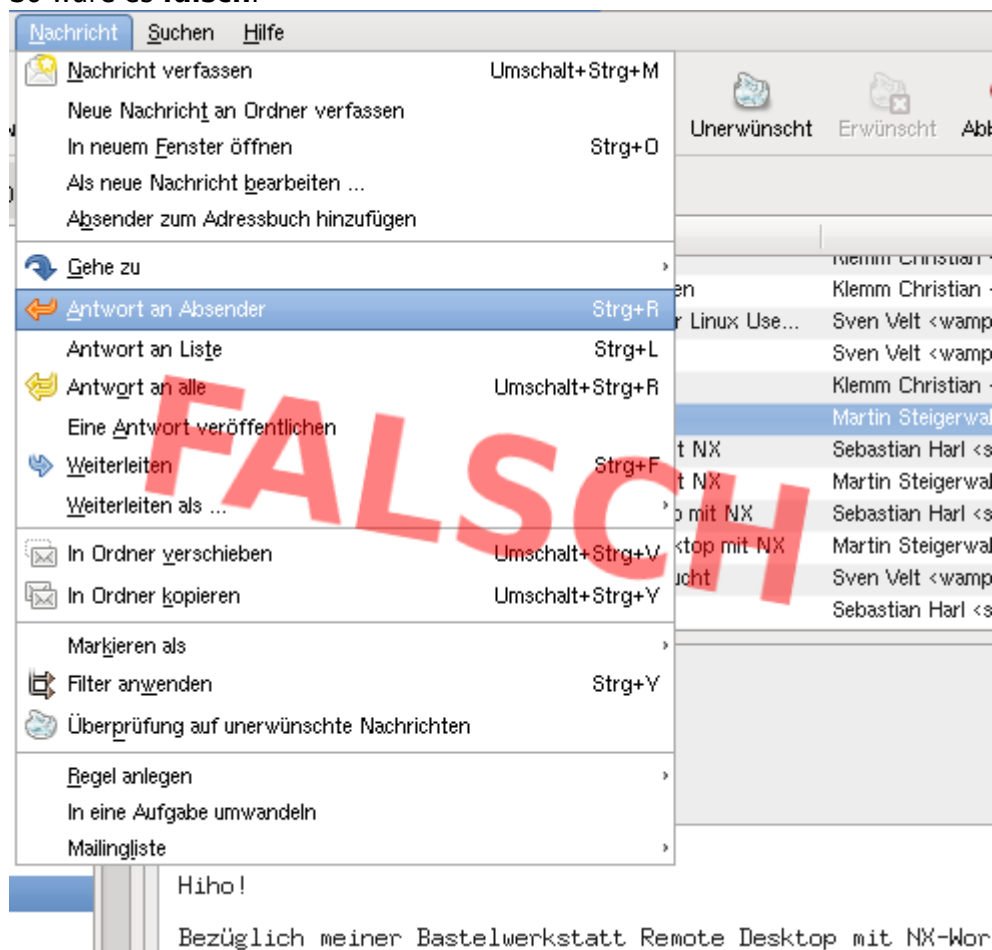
So wäre es falsch

Nachricht Suchen Hilfe

Nachricht verfassen Umschalt+Strg+M
Neue Nachricht an Ordner verfassen
In neuem Fenster öffnen Strg+O
Als neue Nachricht bearbeiten ...
Absender zum Adressbuch hinzufügen

Gehe zu
Antwort an Absender Strg+R
Antwort an Liste Strg+L
Antwort an alle Umschalt+Strg+R
Eine Antwort veröffentlichen
Weiterleiten Strg+F
Weiterleiten als ...

In Ordner verschieben Umschalt+Strg+V
In Ordner kopieren Umschalt+Strg+Y

Markieren als
Filter anwenden Strg+Y
Überprüfung auf unerwünschte Nachrichten

Regel anlegen
In eine Aufgabe umwandeln
Mailingliste

Unerwünscht Erwünscht Abl

Klemm Christian
en Klemm Christian
r Linux Use... Sven Velt <wamp
Sven Velt <wamp
Klemm Christian
Martin Steigerwal
t NX Sebastian Harl <s
t NX Martin Steigerwal
o mit NX Sebastian Harl <s
ktop mit NX Martin Steigerwal
ucht Sven Velt <wamp
Sebastian Harl <s

FALSCH

Hiho!

Bezüglich meiner Bastelwerkstatt Remote Desktop mit NX-Wor